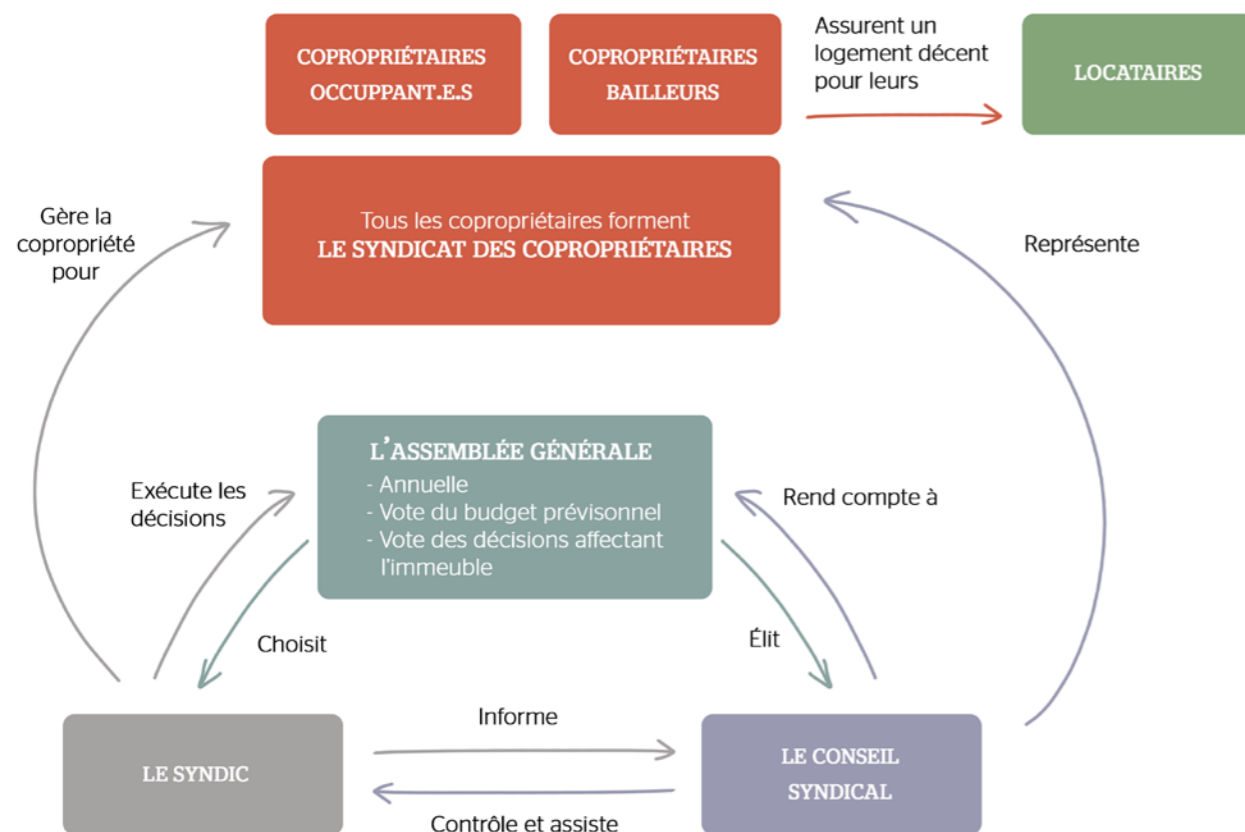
COPROPRIÉTAIRES OCCUPANT.E.S

COPROPRIÉTAIRES BAILLEURS

Assurent un logement décent pour leurs

LOCATAIRES

Gère la copropriété pour

Tous les copropriétaires forment
LE SYNDICAT DES COPROPRIÉTAIRES

Représente

L'ASSEMBLÉE GÉNÉRALE
- Annuelle
- Vote du budget prévisonnel
- Vote des décisions affectant l'immeuble

Exécute les décisions

Rend compte à

Choisit

Élit

LE SYNDIC

Informe

Contrôle et assiste

LE CONSEIL SYNDICAL